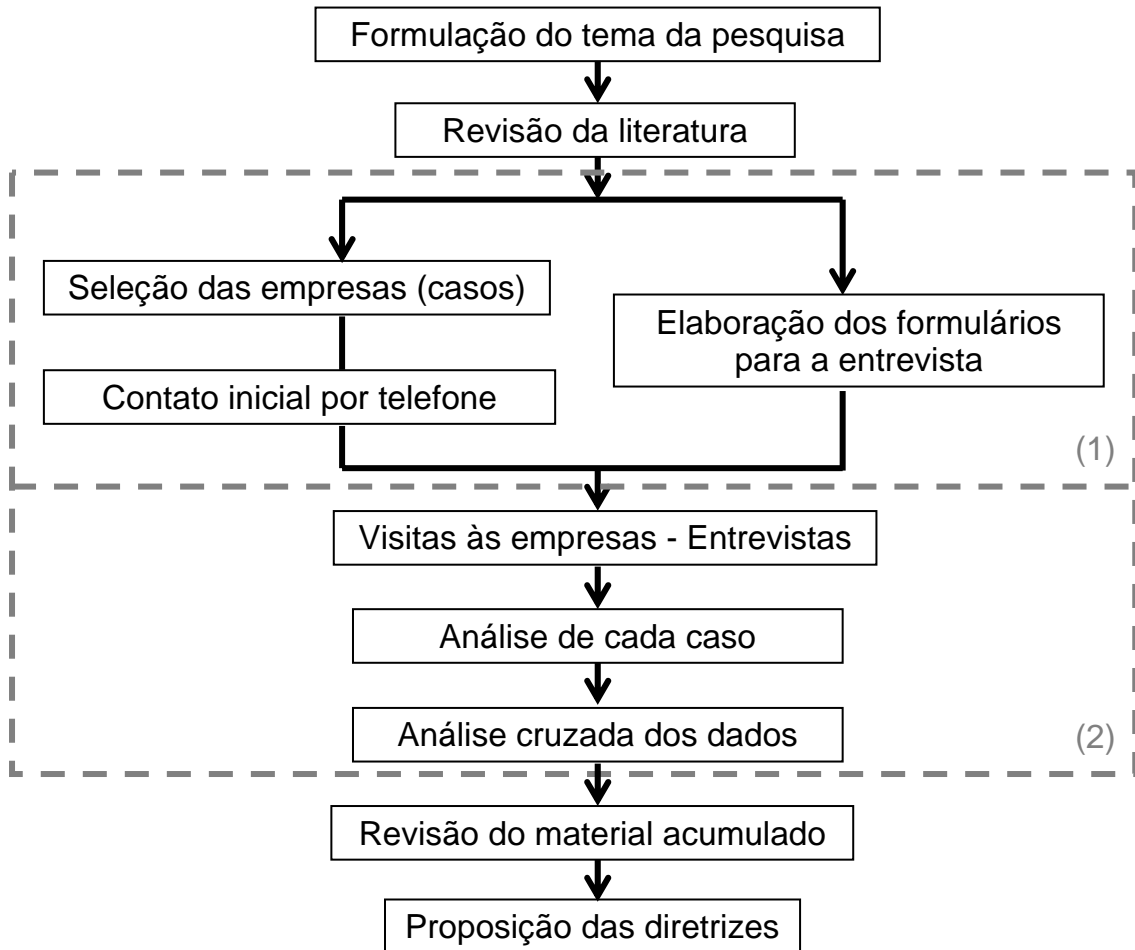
Formulação do tema da pesquisa

Revisão da literatura

Seleção das empresas (casos)

Contato inicial por telefone

Elaboração dos formulários para a entrevista

(1)

Visitas às empresas - Entrevistas

Análise de cada caso

Análise cruzada dos dados

(2)

Revisão do material acumulado

Proposição das diretrizes